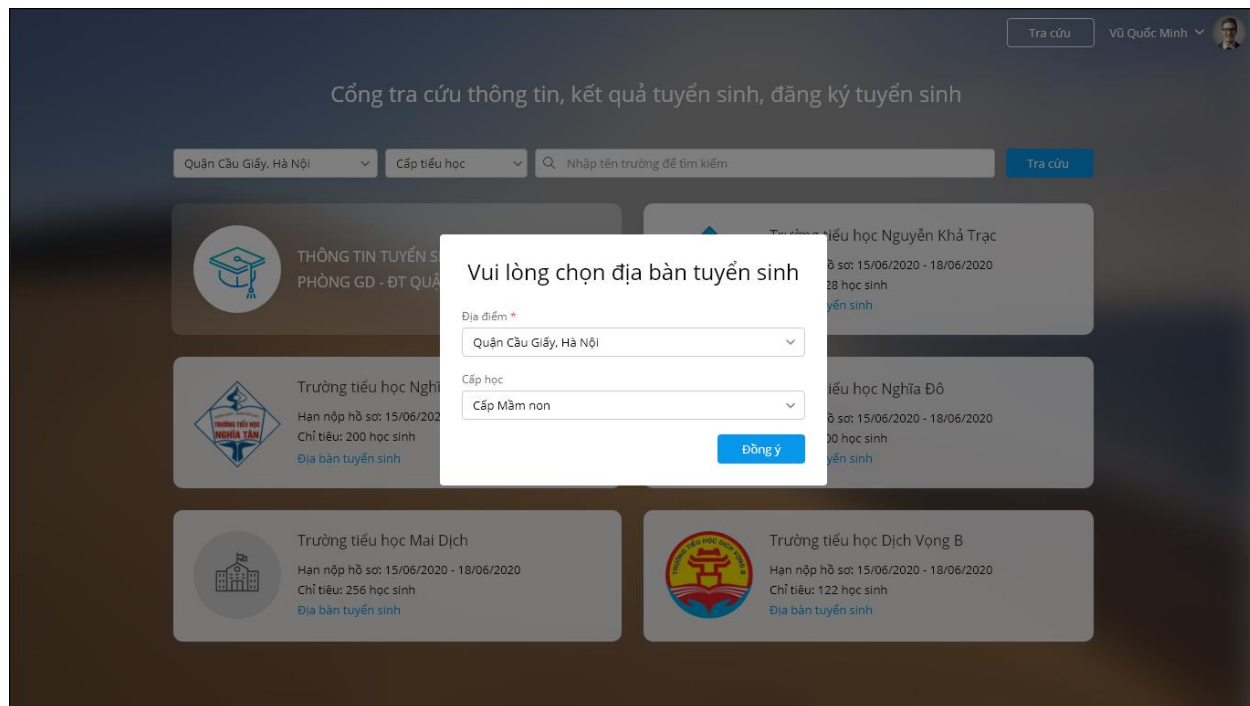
Tra cứu

Vũ Quốc Minh

Cổng tra cứu thông tin, kết quả tuyển sinh, đăng ký tuyển sinh

Quận Cầu Giấy, Hà Nội

Cấp tiểu học

Nhập tên trường để tìm kiếm

Tra cứu

THÔNG TIN TUYỂN S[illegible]
PHÒNG GD - ĐT QUẬ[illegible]

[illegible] tiểu học Nguyễn Khả Trạc
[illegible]ồ sơ: 15/06/2020 - 18/06/2020
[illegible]28 học sinh
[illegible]yển sinh

Trường tiểu học Nghi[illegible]
Hạn nộp hồ sơ: 15/06/202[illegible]
Chỉ tiêu: 200 học sinh
Địa bàn tuyển sinh

TRƯỜNG TIỂU HỌC NGHĨA TÂN

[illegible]iểu học Nghĩa Đô
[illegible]ồ sơ: 15/06/2020 - 18/06/2020
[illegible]00 học sinh
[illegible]yển sinh

Vui lòng chọn địa bàn tuyển sinh

Địa điểm *
Quận Cầu Giấy, Hà Nội

Cấp học
Cấp Mầm non

Đồng ý

Trường tiểu học Mai Dịch
Hạn nộp hồ sơ: 15/06/2020 - 18/06/2020
Chỉ tiêu: 256 học sinh
Địa bàn tuyển sinh

Trường tiểu học Dịch Vọng B
Hạn nộp hồ sơ: 15/06/2020 - 18/06/2020
Chỉ tiêu: 122 học sinh
Địa bàn tuyển sinh